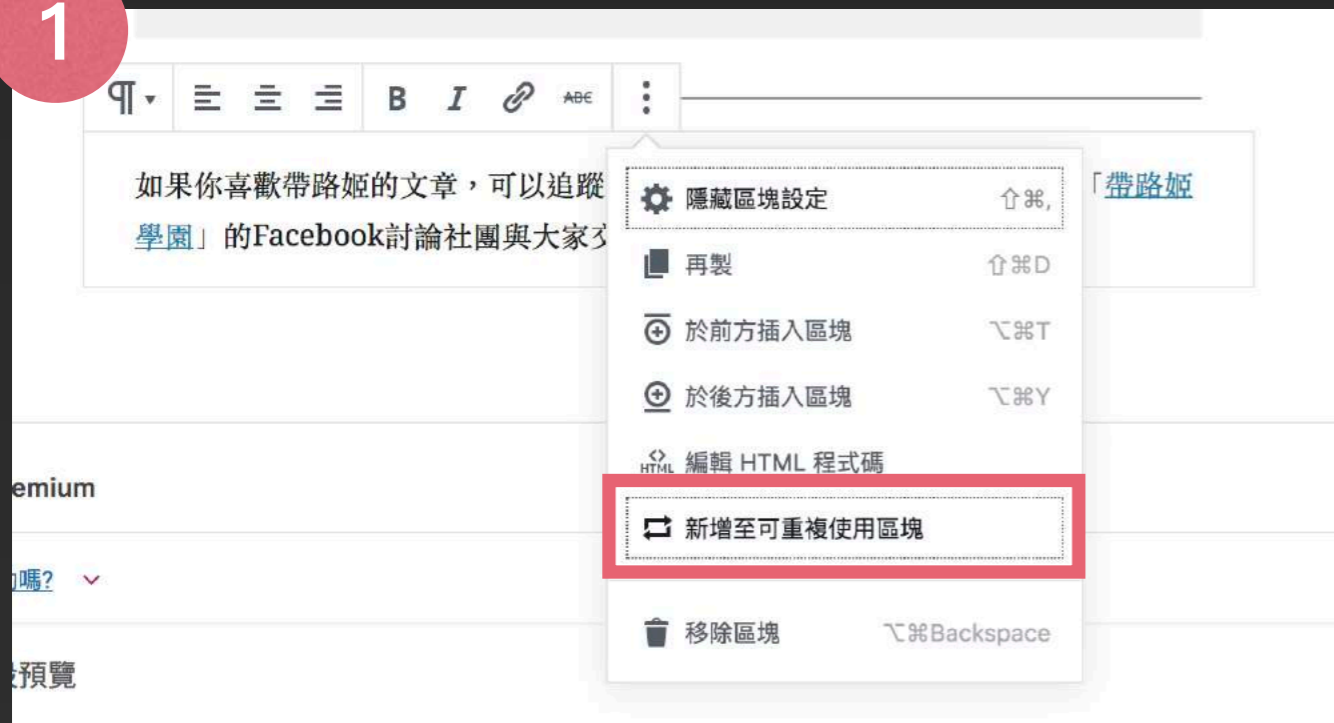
1

¶ B I ABC

如果你喜歡帶路姬的文章，可以追蹤 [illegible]「帶路姬學園」的Facebook討論社團與大家交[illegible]

隱藏區塊設定 ⇧⌘,

再製 ⇧⌘D

於前方插入區塊 ⌥⌘T

於後方插入區塊 ⌥⌘Y

HTML 編輯 HTML 程式碼

新增至可重複使用區塊

移除區塊 ⌥⌘Backspace

emium

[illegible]嗎?

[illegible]預覽